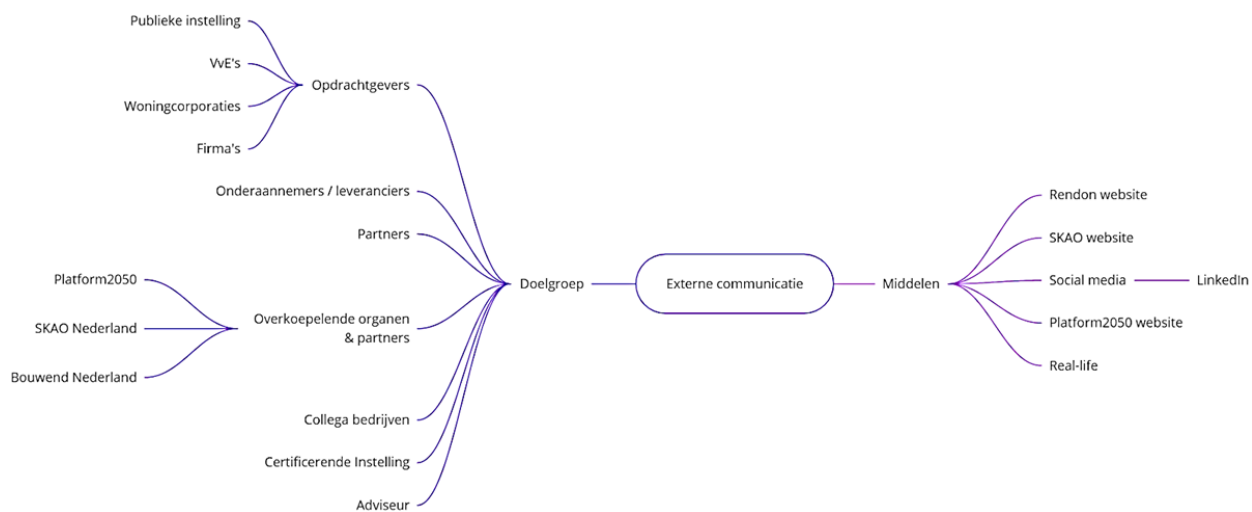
Externe communicatie

Doelgroep

Opdrachtgevers

Publieke instelling

VvE's

Woningcorporaties

Firma's

Onderaannemers / leveranciers

Partners

Overkoepelende organen & partners

Platform2050

SKAO Nederland

Bouwend Nederland

Collega bedrijven

Certificerende Instelling

Adviseur

Middelen

Rendon website

SKAO website

Social media

LinkedIn

Platform2050 website

Real-life